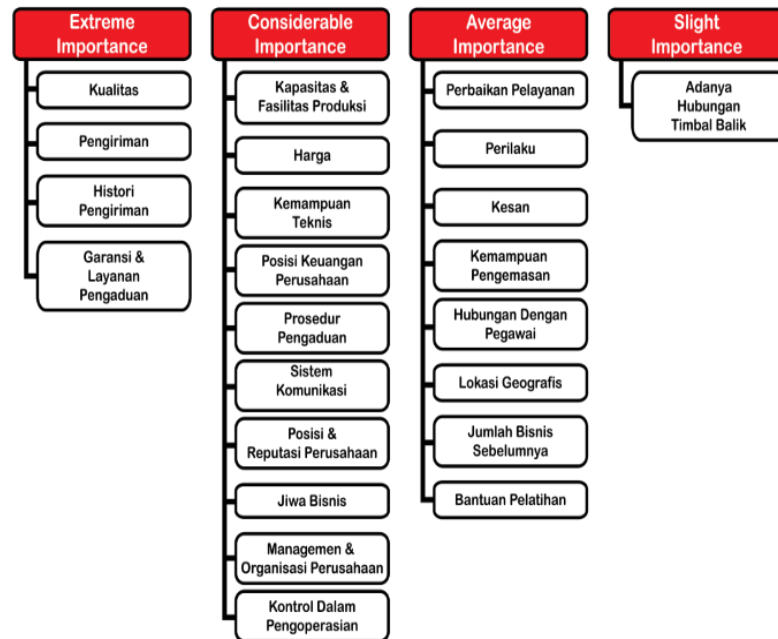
Extreme Importance

Kualitas

Pengiriman

Histori Pengiriman

Garansi & Layanan Pengaduan

Considerable Importance

Kapasitas & Fasilitas Produksi

Harga

Kemampuan Teknis

Posisi Keuangan Perusahaan

Prosedur Pengaduan

Sistem Komunikasi

Posisi & Reputasi Perusahaan

Jiwa Bisnis

Managemen & Organisasi Perusahaan

Kontrol Dalam Pengoperasian

Average Importance

Perbaikan Pelayanan

Perilaku

Kesan

Kemampuan Pengemasan

Hubungan Dengan Pegawai

Lokasi Geografis

Jumlah Bisnis Sebelumnya

Bantuan Pelatihan

Slight Importance

Adanya Hubungan Timbal Balik